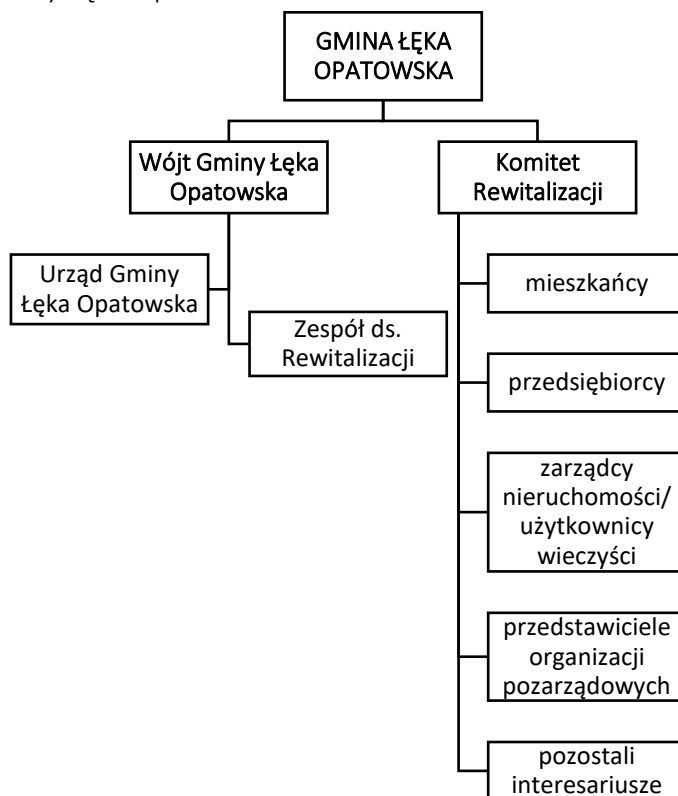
GMINA ŁĘKA OPATOWSKA

Wójt Gminy Łęka Opatowska

Komitet Rewitalizacji

Urząd Gminy Łęka Opatowska

Zespół ds. Rewitalizacji

mieszkańcy

przedsiębiorcy

zarządcy nieruchomości/ użytkownicy wieczyści

przedstawiciele organizacji pozarządowych

pozostali interesariusze